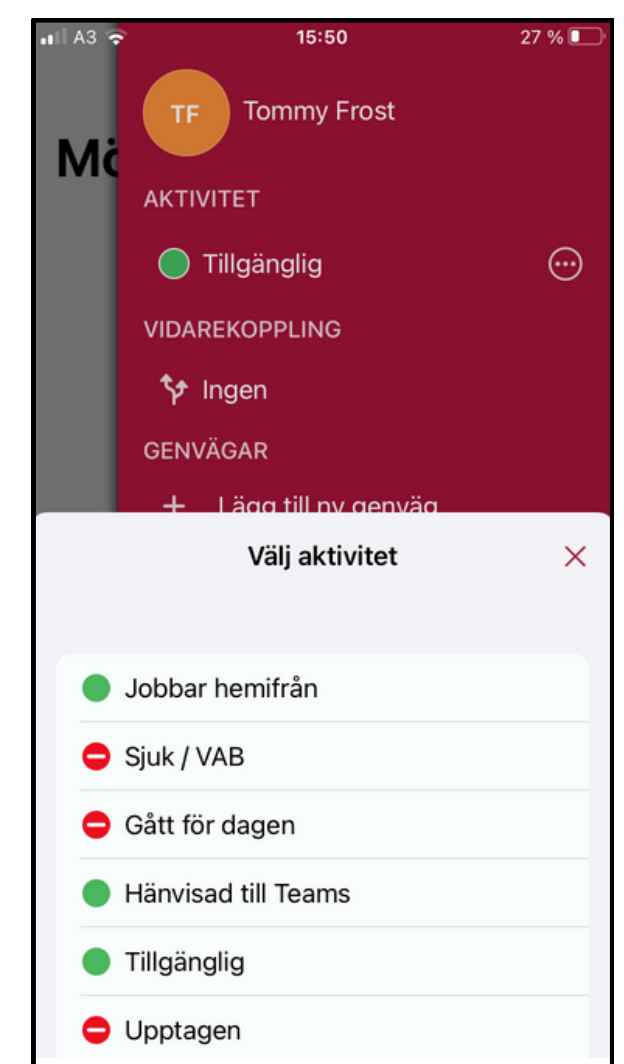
A3 15:50 27 %

Mö

TF Tommy Frost

AKTIVITET

Tillgänglig

VIDAREKOPPLING

Ingen

GENVÄGAR

+ Lägg till ny genväg

Välj aktivitet

Jobbar hemifrån

Sjuk / VAB

Gått för dagen

Hänvisad till Teams

Tillgänglig

Upptagen